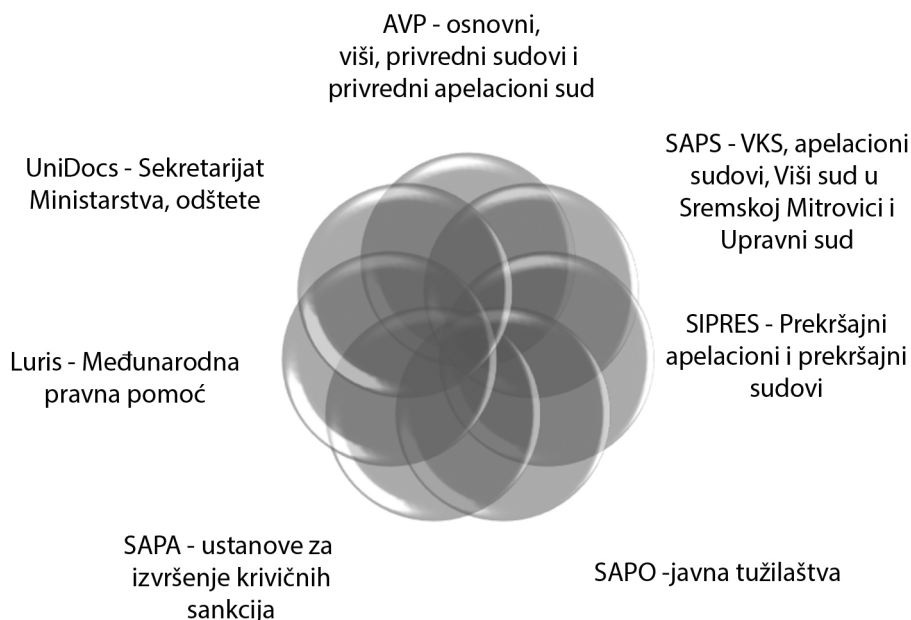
AVP - osnovni, viši, privredni sudovi i privredni apelacioni sud

SAPS - VKS, apelacioni sudovi, Viši sud u Sremskoj Mitrovici i Upravni sud

SIPRES - Prekršajni apelacioni i prekršajni sudovi

SAPO -javna tužilaštva

SAPA - ustanove za izvršenje krivičnih sankcija

Luris - Međunarodna pravna pomoć

UniDocs - Sekretarijat Ministarstva, odštete